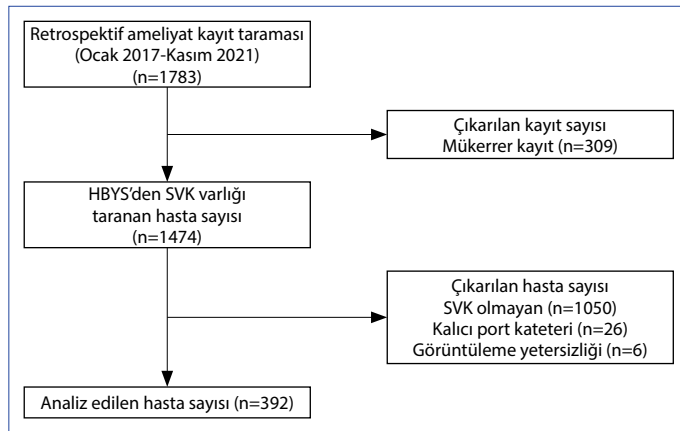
Retrospektif ameliyat kayıt taraması
(Ocak 2017-Kasım 2021)
(n=1783)

Çıkarılan kayıt sayısı
Mükerrer kayıt (n=309)

HBYS'den SVK varlığı
taranan hasta sayısı
(n=1474)

Çıkarılan hasta sayısı
SVK olmayan (n=1050)
Kalıcı port kateteri (n=26)
Görüntüleme yetersizliği (n=6)

Analiz edilen hasta sayısı (n=392)